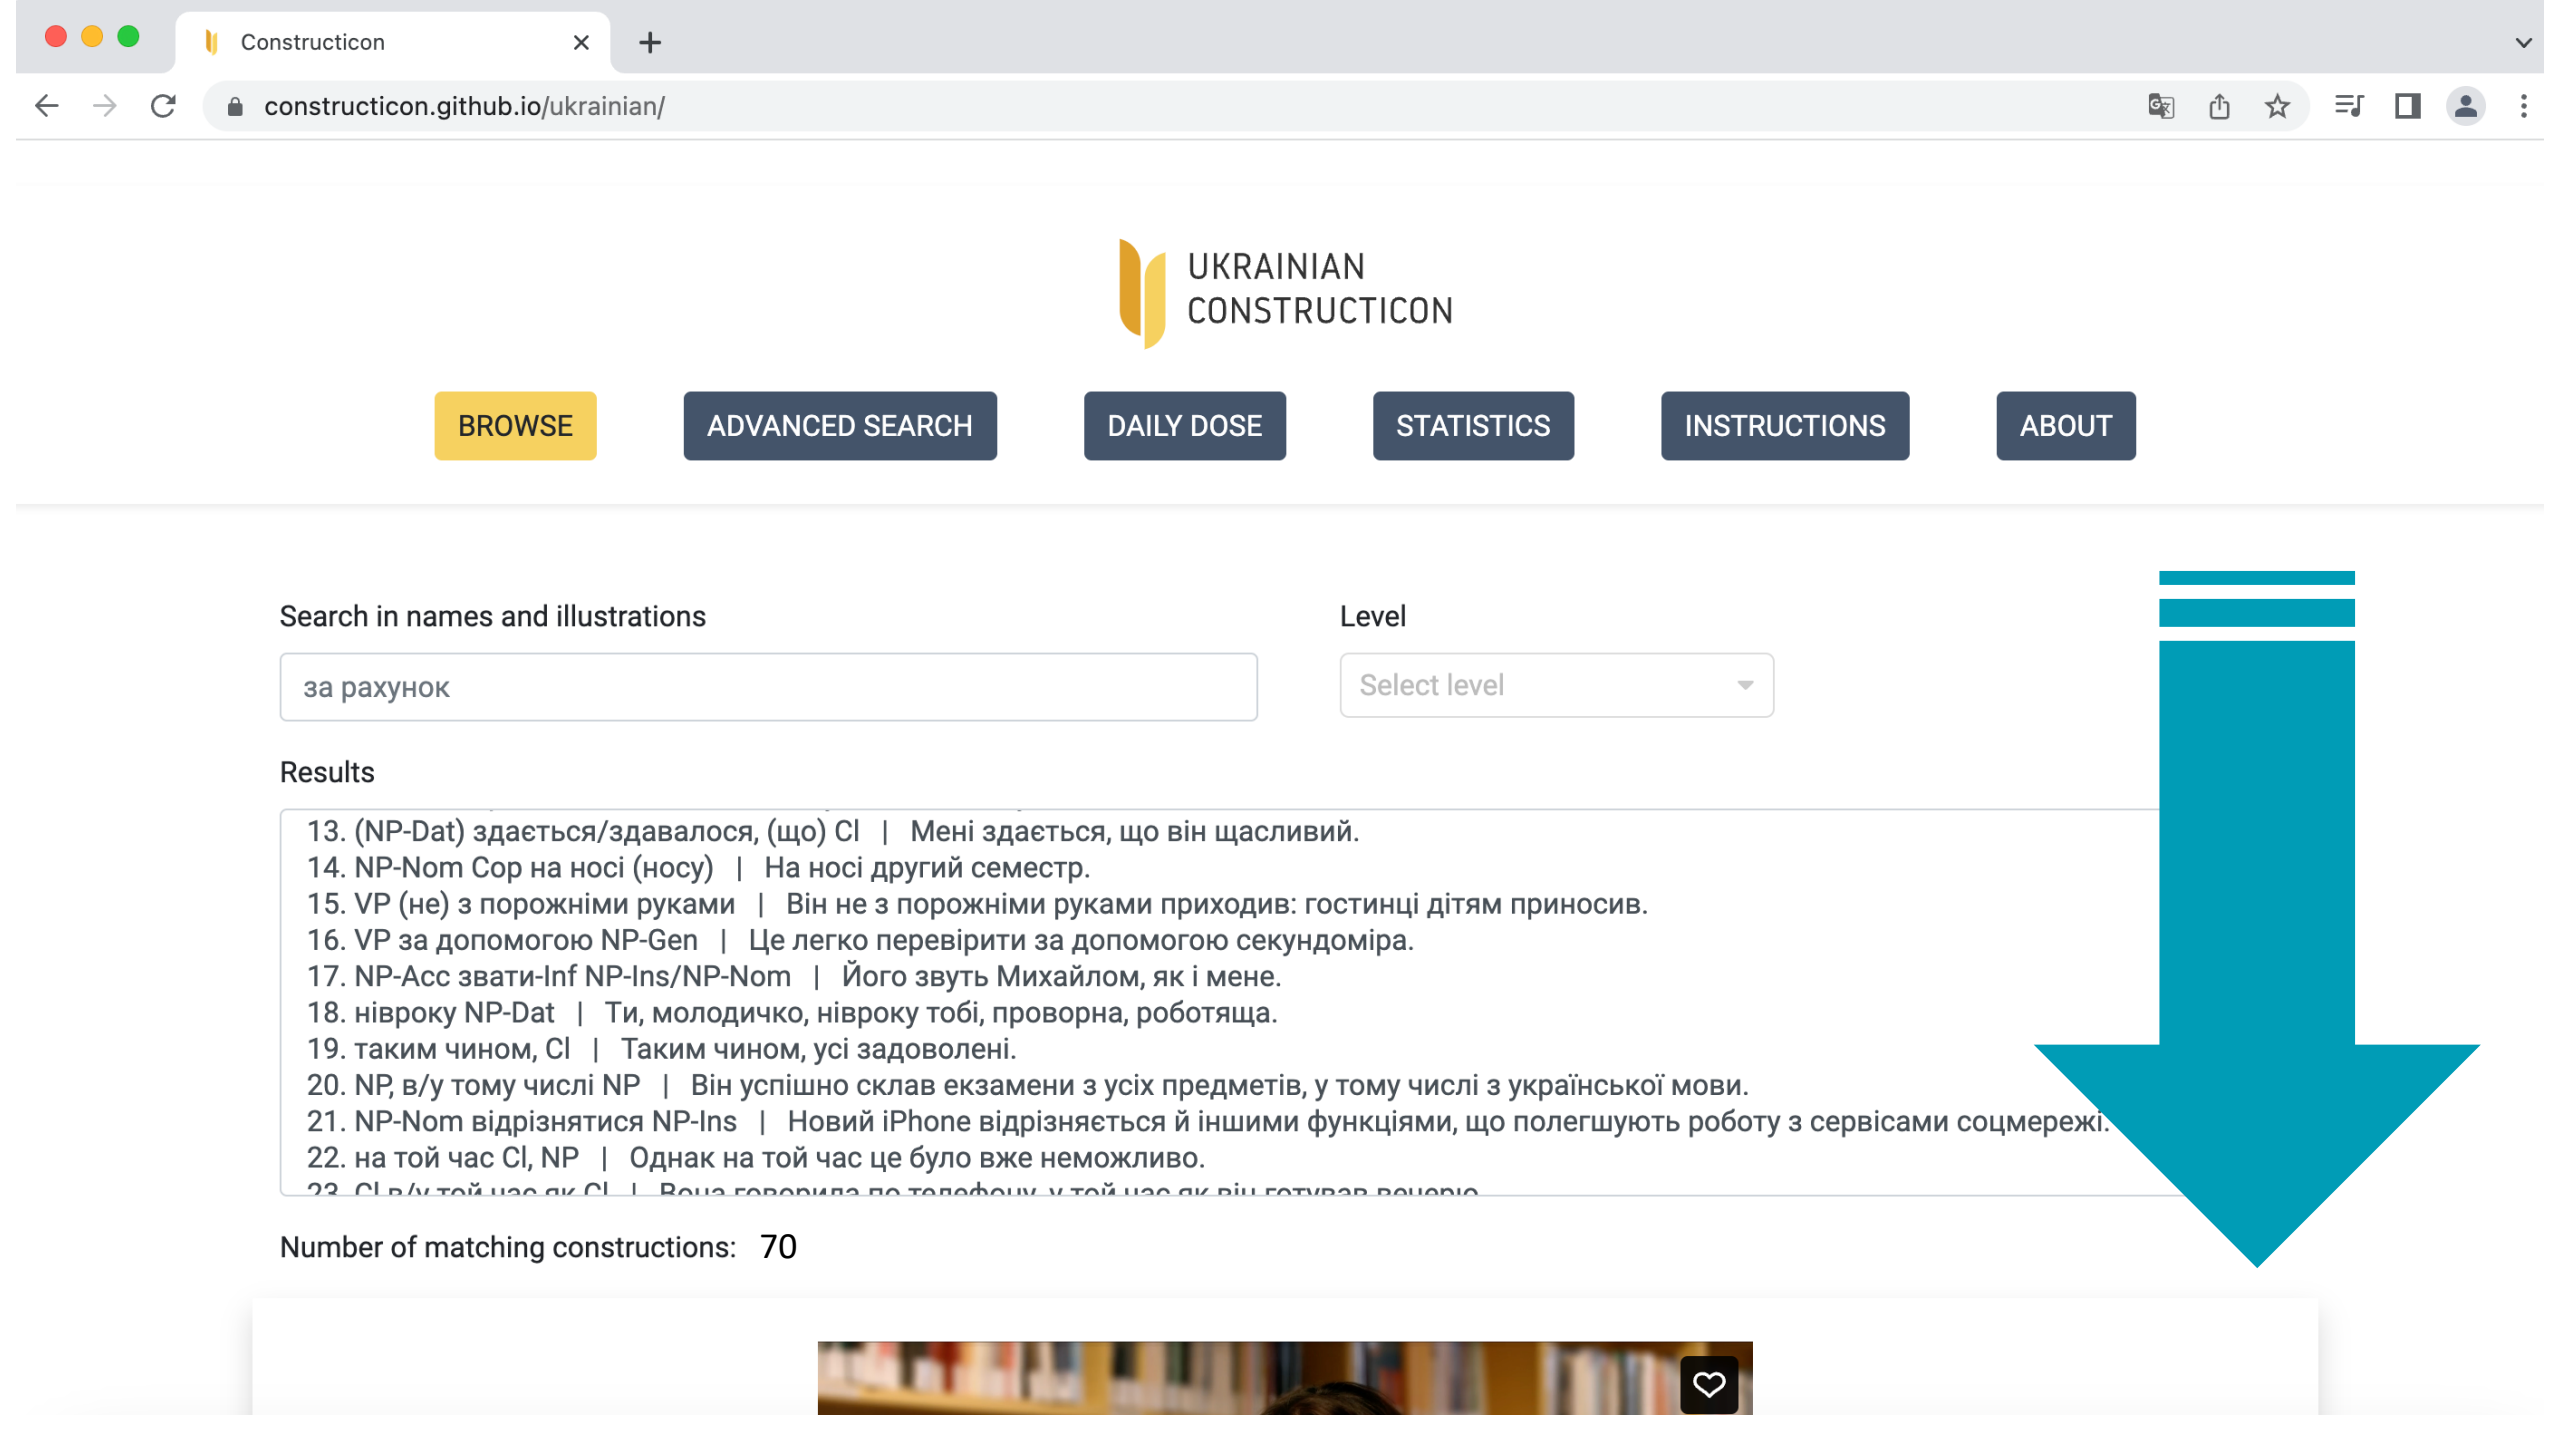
Constructicon

constructicon.github.io/ukrainian/

UKRAINIAN CONSTRUCTICON

BROWSE ADVANCED SEARCH DAILY DOSE STATISTICS INSTRUCTIONS ABOUT

Search in names and illustrations

за рахунок

Level

Select level

Results

13. (NP-Dat) здається/здавалося, (що) Cl | Мені здається, що він щасливий.
14. NP-Nom Cop на носі (носу) | На носі другий семестр.
15. VP (не) з порожніми руками | Він не з порожніми руками приходив: гостинці дітям приносив.
16. VP за допомогою NP-Gen | Це легко перевірити за допомогою секундоміра.
17. NP-Acc звати-Inf NP-Ins/NP-Nom | Його звуть Михайлом, як і мене.
18. нівроку NP-Dat | Ти, молодичко, нівроку тобі, проворна, роботяща.
19. таким чином, Cl | Таким чином, усі задоволені.
20. NP, в/у тому числі NP | Він успішно склав екзамени з усіх предметів, у тому числі з української мови.
21. NP-Nom відрізнятися NP-Ins | Новий iPhone відрізняється й іншими функціями, що полегшують роботу з сервісами соцмережі.
22. на той час Cl, NP | Однак на той час це було вже неможливо.
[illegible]

Number of matching constructions: 70